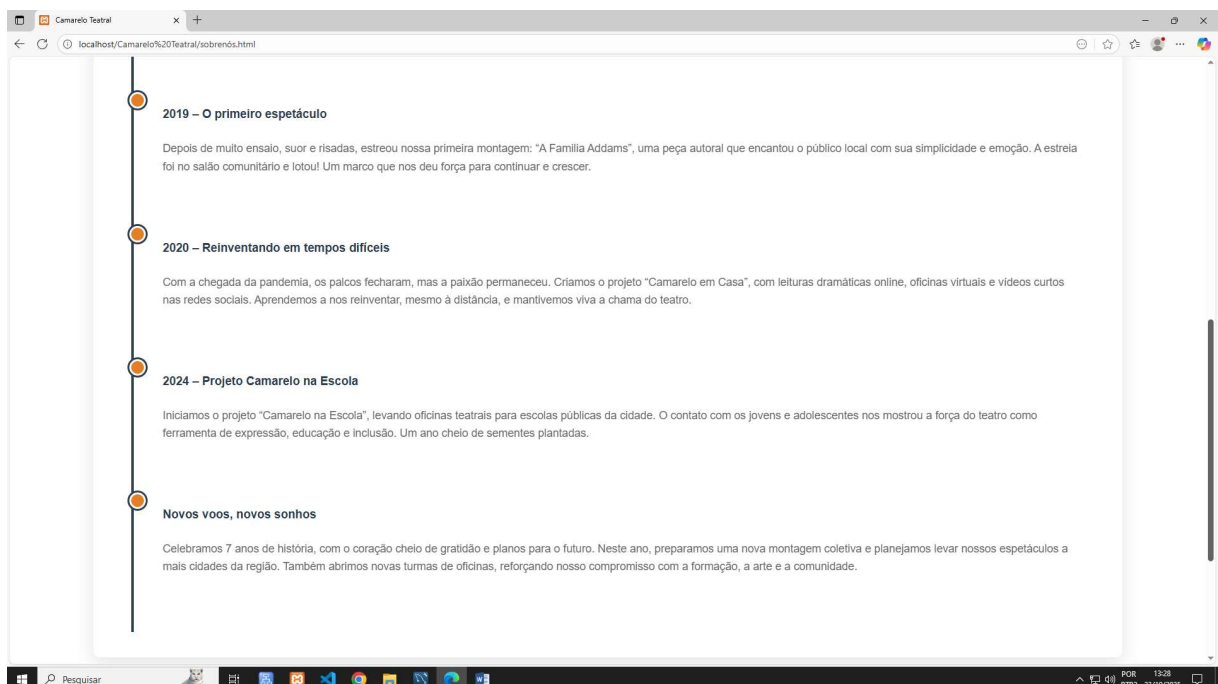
Camarelo Teatral

localhost/Camarelo%20Teatral/sobrenós.html

2019 – O primeiro espetáculo

Depois de muito ensaio, suor e risadas, estreou nossa primeira montagem: "A Familia Addams", uma peça autoral que encantou o público local com sua simplicidade e emoção. A estreia foi no salão comunitário e lotou! Um marco que nos deu força para continuar e crescer.

2020 – Reinventando em tempos difíceis

Com a chegada da pandemia, os palcos fecharam, mas a paixão permaneceu. Criamos o projeto "Camarelo em Casa", com leituras dramáticas online, oficinas virtuais e vídeos curtos nas redes sociais. Aprendemos a nos reinventar, mesmo à distância, e mantivemos viva a chama do teatro.

2024 – Projeto Camarelo na Escola

Iniciamos o projeto "Camarelo na Escola", levando oficinas teatrais para escolas públicas da cidade. O contato com os jovens e adolescentes nos mostrou a força do teatro como ferramenta de expressão, educação e inclusão. Um ano cheio de sementes plantadas.

Novos voos, novos sonhos

Celebramos 7 anos de história, com o coração cheio de gratidão e planos para o futuro. Neste ano, preparamos uma nova montagem coletiva e planejamos levar nossos espetáculos a mais cidades da região. Também abrimos novas turmas de oficinas, reforçando nosso compromisso com a formação, a arte e a comunidade.

Pesquisar

POR 13:28